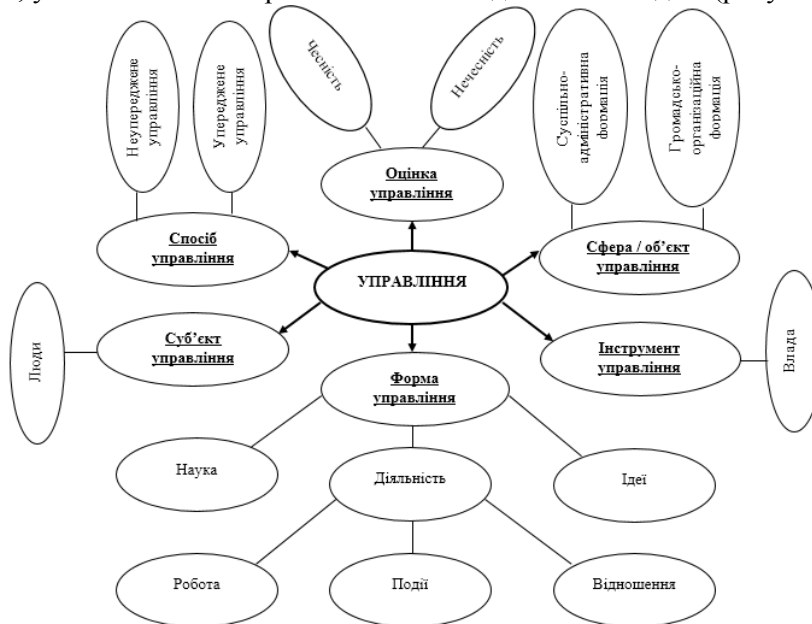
Неупереджене управління

Упереджене управління

Чесність

Нечесність

Суспільно-адміністративна формація

Громадсько-організаційна формація

Оцінка управління

Спосіб управління

УПРАВЛІННЯ

Сфера / об'єкт управління

Люди

Суб'єкт управління

Інструмент управління

Влада

Форма управління

Наука

Діяльність

Ідеї

Робота

Події

Відношення